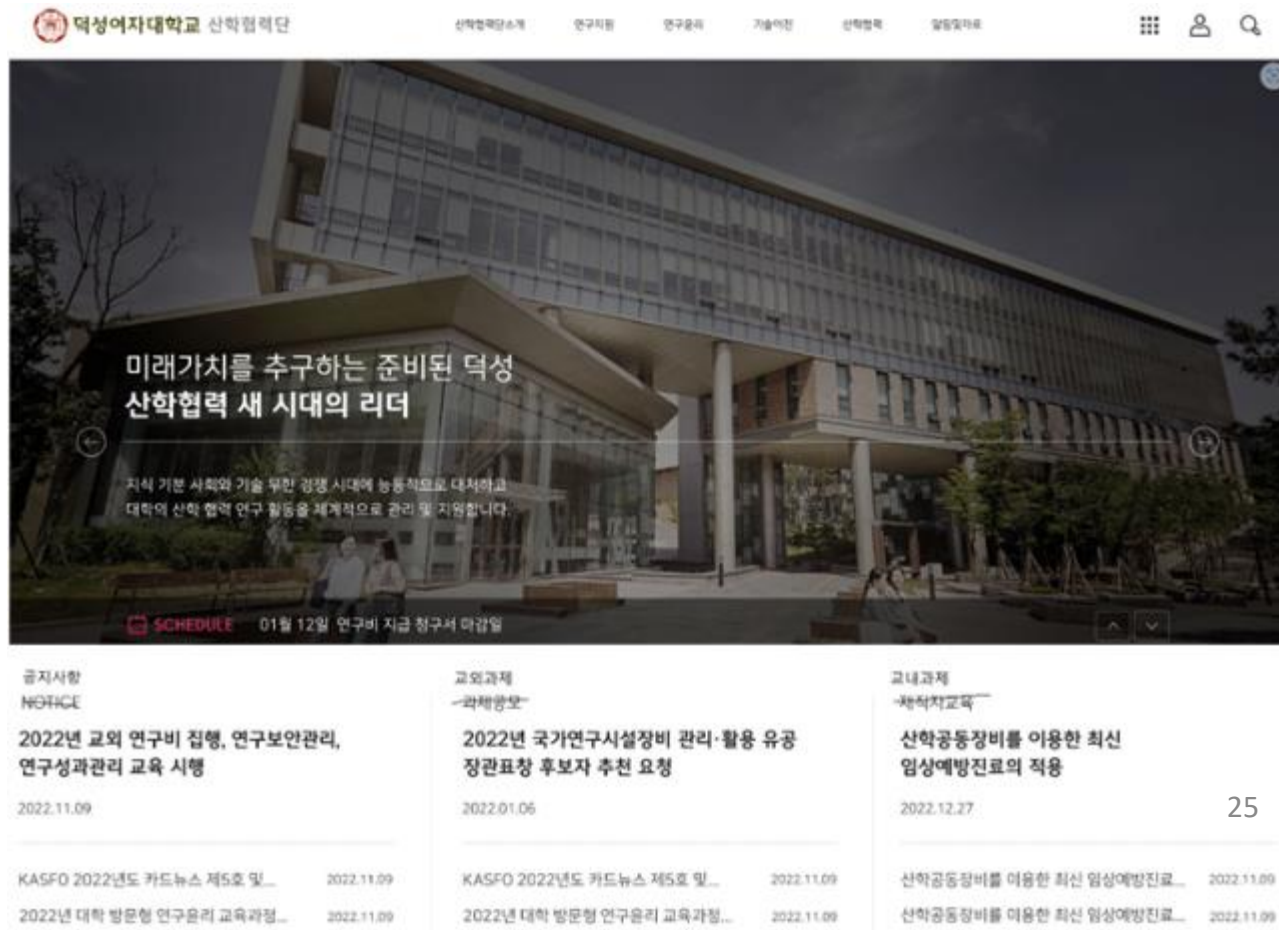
덕성여자대학교 산학협력단

산학협력단소개 연구지원 연구윤리 기술이전 산학협력 알림및자료

미래가치를 추구하는 준비된 덕성
산학협력 새 시대의 리더

지식 기반 사회와 기술 무한 경쟁 시대에 능동적으로 대처하고
대학의 산학 협력 연구 활동을 체계적으로 관리 및 지원합니다.

SCHEDULE 01월 12일 연구비 지급 청구서 마감일

공지사항
NOTICE

2022년 교외 연구비 집행, 연구보안관리, 연구성과관리 교육 시행

2022.11.09

KASFO 2022년도 카드뉴스 제5호 및... 2022.11.09
2022년 대학 방문형 연구윤리 교육과정... 2022.11.09

교외과제
과제공모

2022년 국가연구시설장비 관리·활용 유공 장관표창 후보자 추천 요청

2022.01.06

KASFO 2022년도 카드뉴스 제5호 및... 2022.11.09
2022년 대학 방문형 연구윤리 교육과정... 2022.11.09

교내과제
재직자교육

산학공동장비를 이용한 최신 임상예방진료의 적용

2022.12.27

산학공동장비를 이용한 최신 임상예방진료... 2022.11.09
산학공동장비를 이용한 최신 임상예방진료... 2022.11.09

25